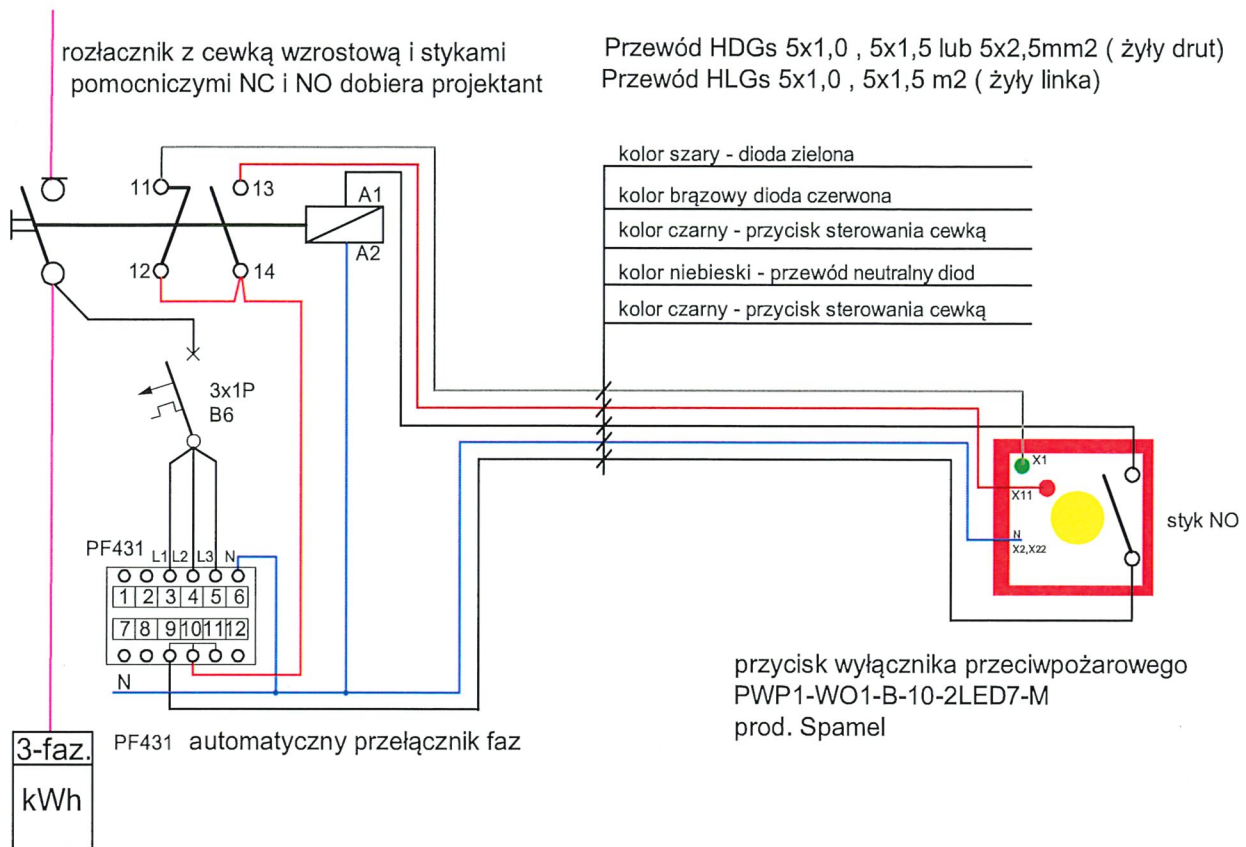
rozłacznik z cewką wzrostową i stykami pomocniczymi NC i NO dobiera projektant

Przewód HDGs 5x1,0 , 5x1,5 lub 5x2,5mm2 ( żyły drut)
Przewód HLGs 5x1,0 , 5x1,5 m2 ( żyły linka)

11
13
12
14
A1
A2

kolor szary - dioda zielona
kolor brązowy dioda czerwona
kolor czarny - przycisk sterowania cewką
kolor niebieski - przewód neutralny diod
kolor czarny - przycisk sterowania cewką

3x1P
B6

X1
X11
N
X2,X22

styk NO

PF431
L1 L2 L3 N

| 1 | 2 | 3 | 4 | 5 | 6 |
|---|---|---|---|---|---|
| 7 | 8 | 9 | 10 | 11 | 12 |

N

przycisk wyłącznika przeciwpożarowego
PWP1-WO1-B-10-2LED7-M
prod. Spamel

3-faz.
kWh

PF431 automatyczny przełącznik faz